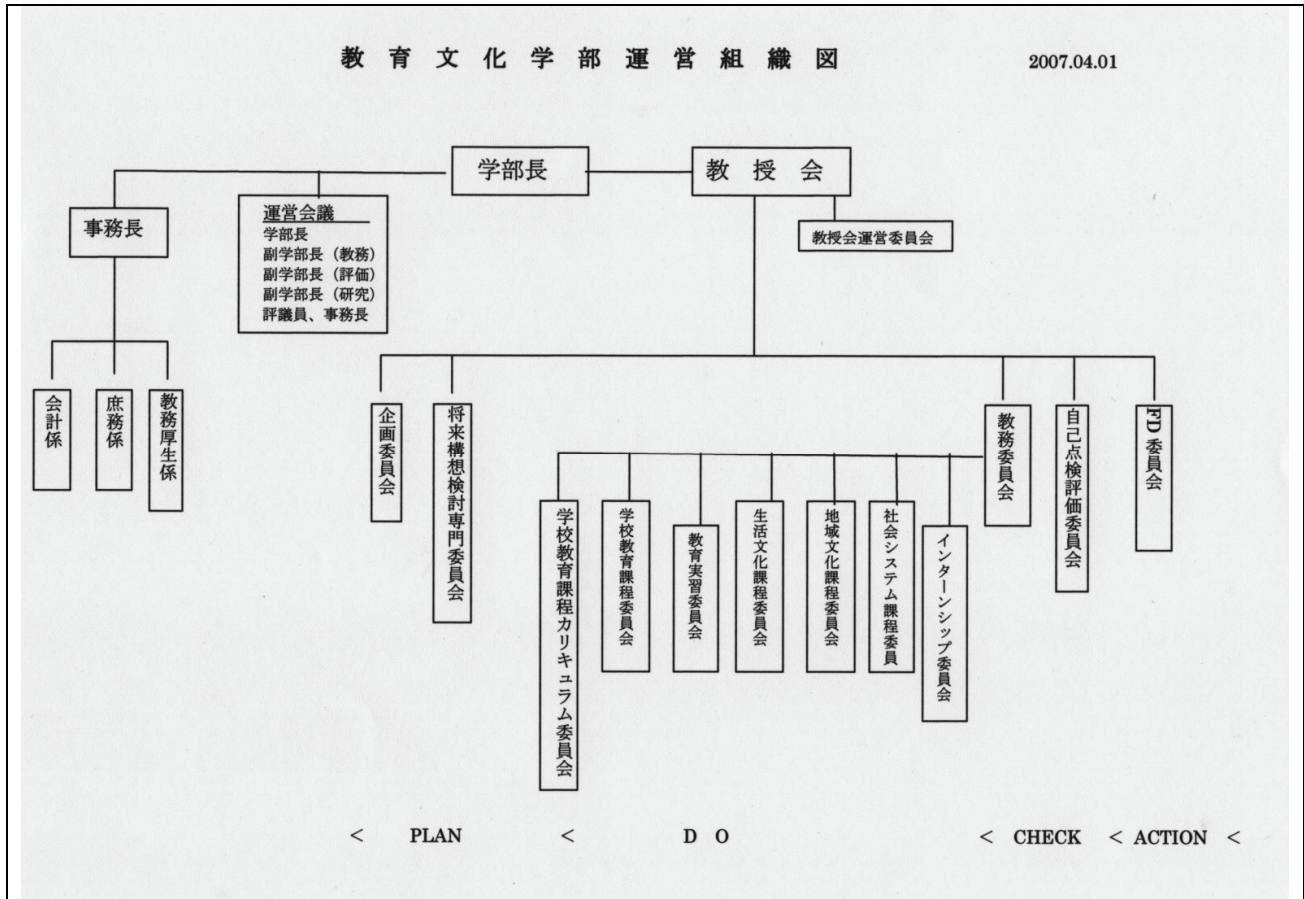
教育文化学部運営組織図

2007.04.01

学部長

教授会

事務長

運営会議
学部長
副学部長（教務）
副学部長（評価）
副学部長（研究）
評議員、事務長

教授会運営委員会

会計係

庶務係

教務厚生係

企画委員会

将来構想検討専門委員会

学校教育課程カリキュラム委員会

学校教育課程委員会

教育実習委員会

生活文化課程委員会

地域文化課程委員会

社会システム課程委員

インターンシップ委員会

教務委員会

自己点検評価委員会

FD委員会

< PLAN < D O < CHECK < ACTION <